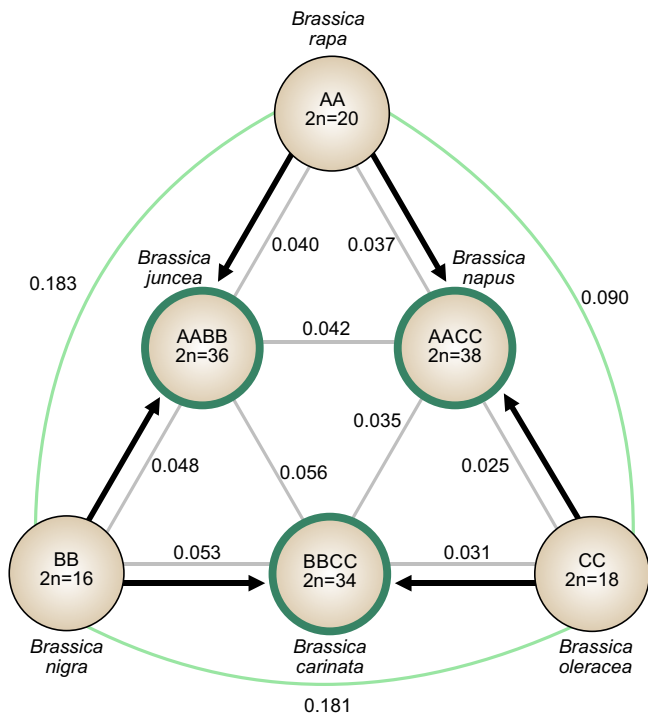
Brassica rapa

AA
2n=20

0.183

0.040

0.037

0.090

Brassica juncea

Brassica napus

AABB
2n=36

0.042

AACC
2n=38

0.035

0.048

0.056

0.025

BB
2n=16

0.053

BBCC
2n=34

0.031

CC
2n=18

Brassica nigra

Brassica carinata

Brassica oleracea

0.181